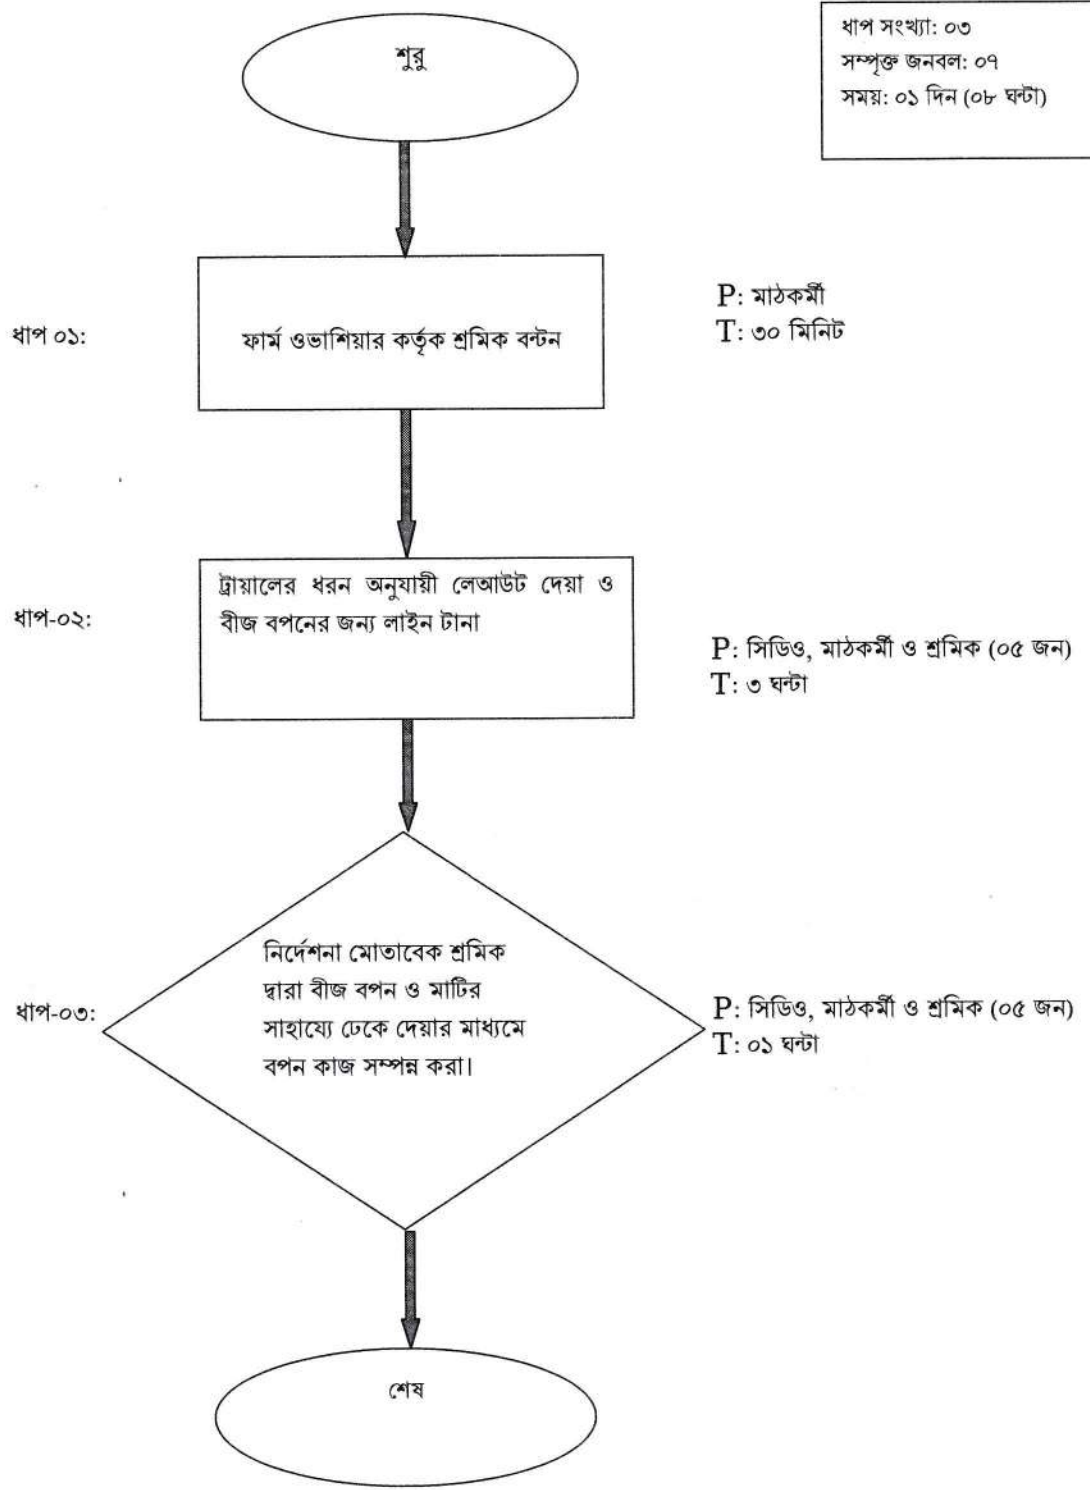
শুরু

ধাপ সংখ্যা: ০৩
সম্পৃক্ত জনবল: ০৭
সময়: ০১ দিন (০৮ ঘন্টা)

ধাপ ০১:

ফার্ম ওভাশিয়ার কর্তৃক শ্রমিক বন্টন

P: মাঠকর্মী
T: ৩০ মিনিট

ধাপ-০২:

ট্রায়ালের ধরন অনুযায়ী লেআউট দেয়া ও বীজ বপনের জন্য লাইন টানা

P: সিডিও, মাঠকর্মী ও শ্রমিক (০৫ জন)
T: ৩ ঘন্টা

ধাপ-০৩:

নির্দেশনা মোতাবেক শ্রমিক দ্বারা বীজ বপন ও মাটির সাহায্যে ঢেকে দেয়ার মাধ্যমে বপন কাজ সম্পন্ন করা।

P: সিডিও, মাঠকর্মী ও শ্রমিক (০৫ জন)
T: ০১ ঘন্টা

শেষ